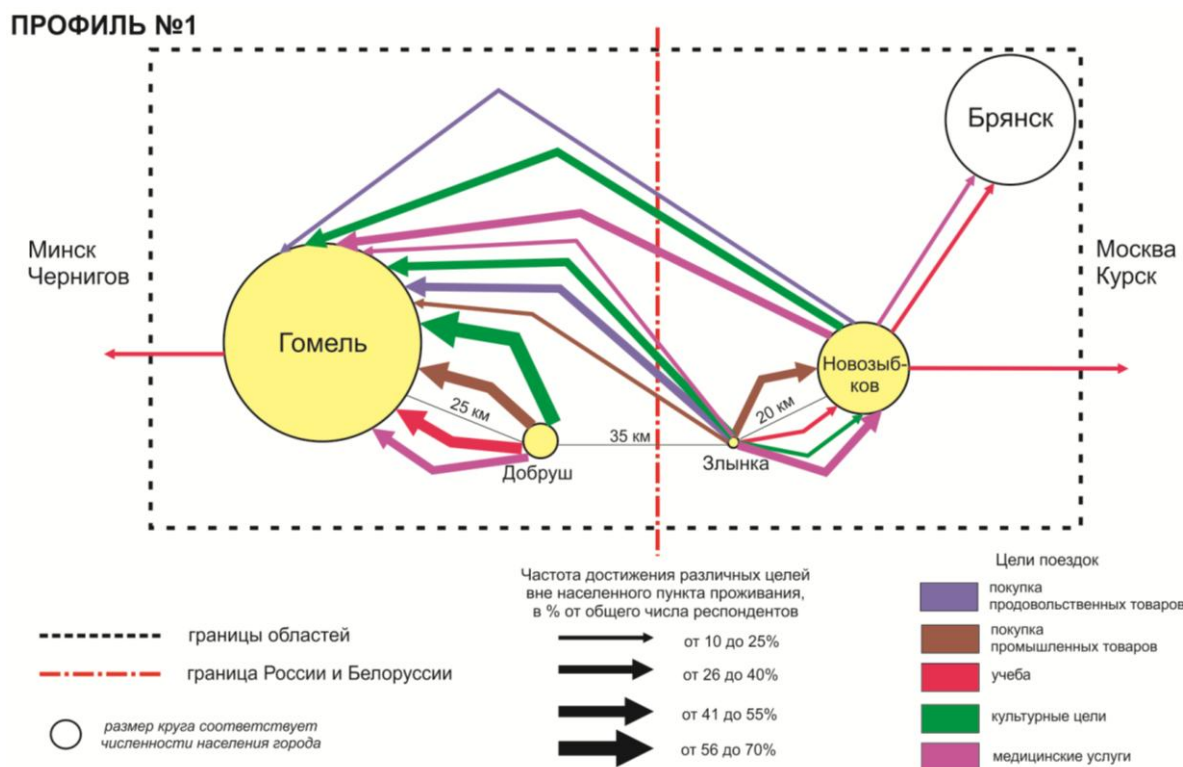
ПРОФИЛЬ №1

Брянск

Минск
Чернигов

Москва
Курск

Гомель

Новозыбков

25 км

35 км

20 км

Добруш

Злынка

Цели поездок

Частота достижения различных целей вне населенного пункта проживания, в % от общего числа респондентов

покупка продовольственных товаров

границы областей

от 10 до 25%

покупка промышленных товаров

граница России и Белоруссии

от 26 до 40%

учеба

размер круга соответствует численности населения города

от 41 до 55%

культурные цели

от 56 до 70%

медицинские услуги